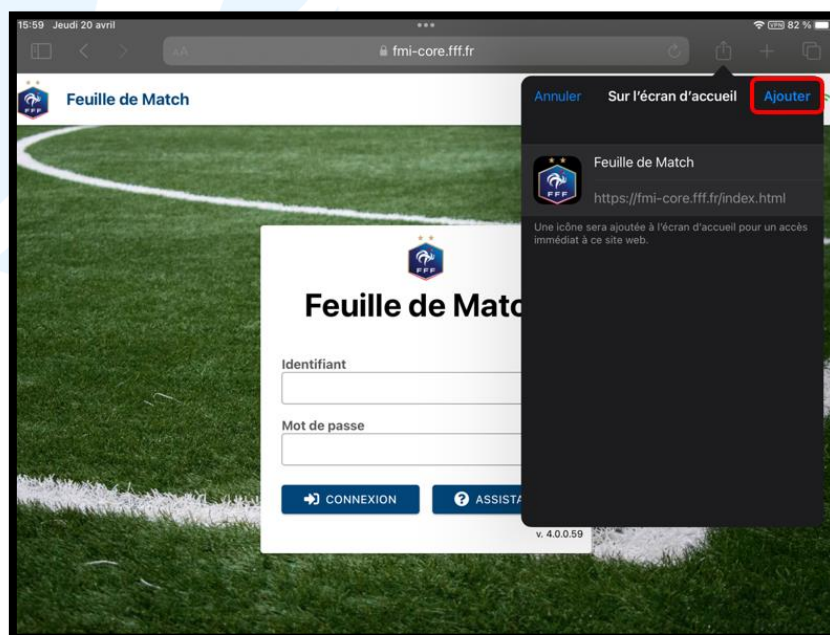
15:59 Jeudi 20 avril

82 %

AA

fmi-core.fff.fr

FFF

Feuille de Match

Annuler

Sur l'écran d'accueil

Ajouter

Feuille de Match

https://fmi-core.fff.fr/index.html

Une icône sera ajoutée à l'écran d'accueil pour un accès immédiat à ce site web.

FFF

Feuille de Matc

Identifiant

Mot de passe

CONNEXION

ASSISTA

v. 4.0.0.59